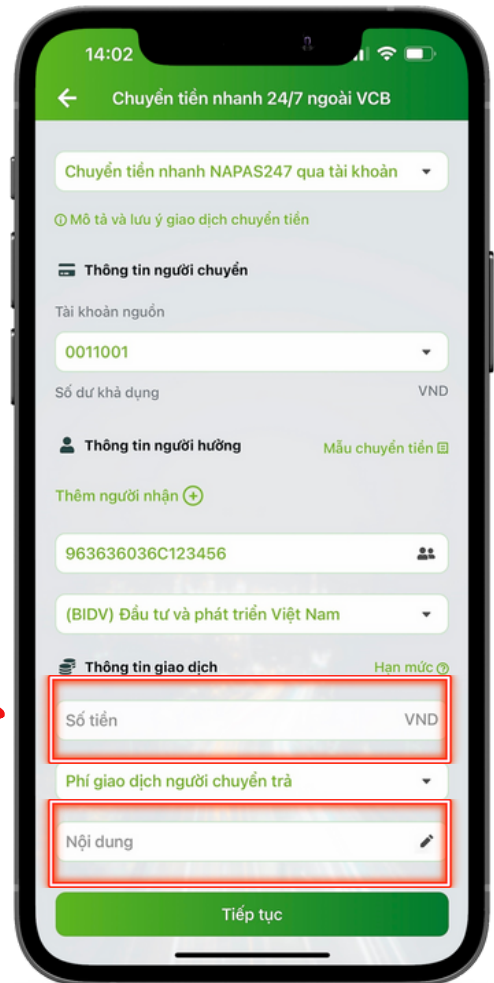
14:02

Chuyển tiền nhanh 24/7 ngoài VCB

Chuyển tiền nhanh NAPAS247 qua tài khoản

Mô tả và lưu ý giao dịch chuyển tiền

Thông tin người chuyển

Tài khoản nguồn

0011001

Số dư khả dụng VND

Thông tin người hưởng

Mẫu chuyển tiền

Thêm người nhận

963636036C123456

(BIDV) Đầu tư và phát triển Việt Nam

Thông tin giao dịch

Hạn mức

Số tiền VND

Phí giao dịch người chuyển trả

Nội dung

Tiếp tục